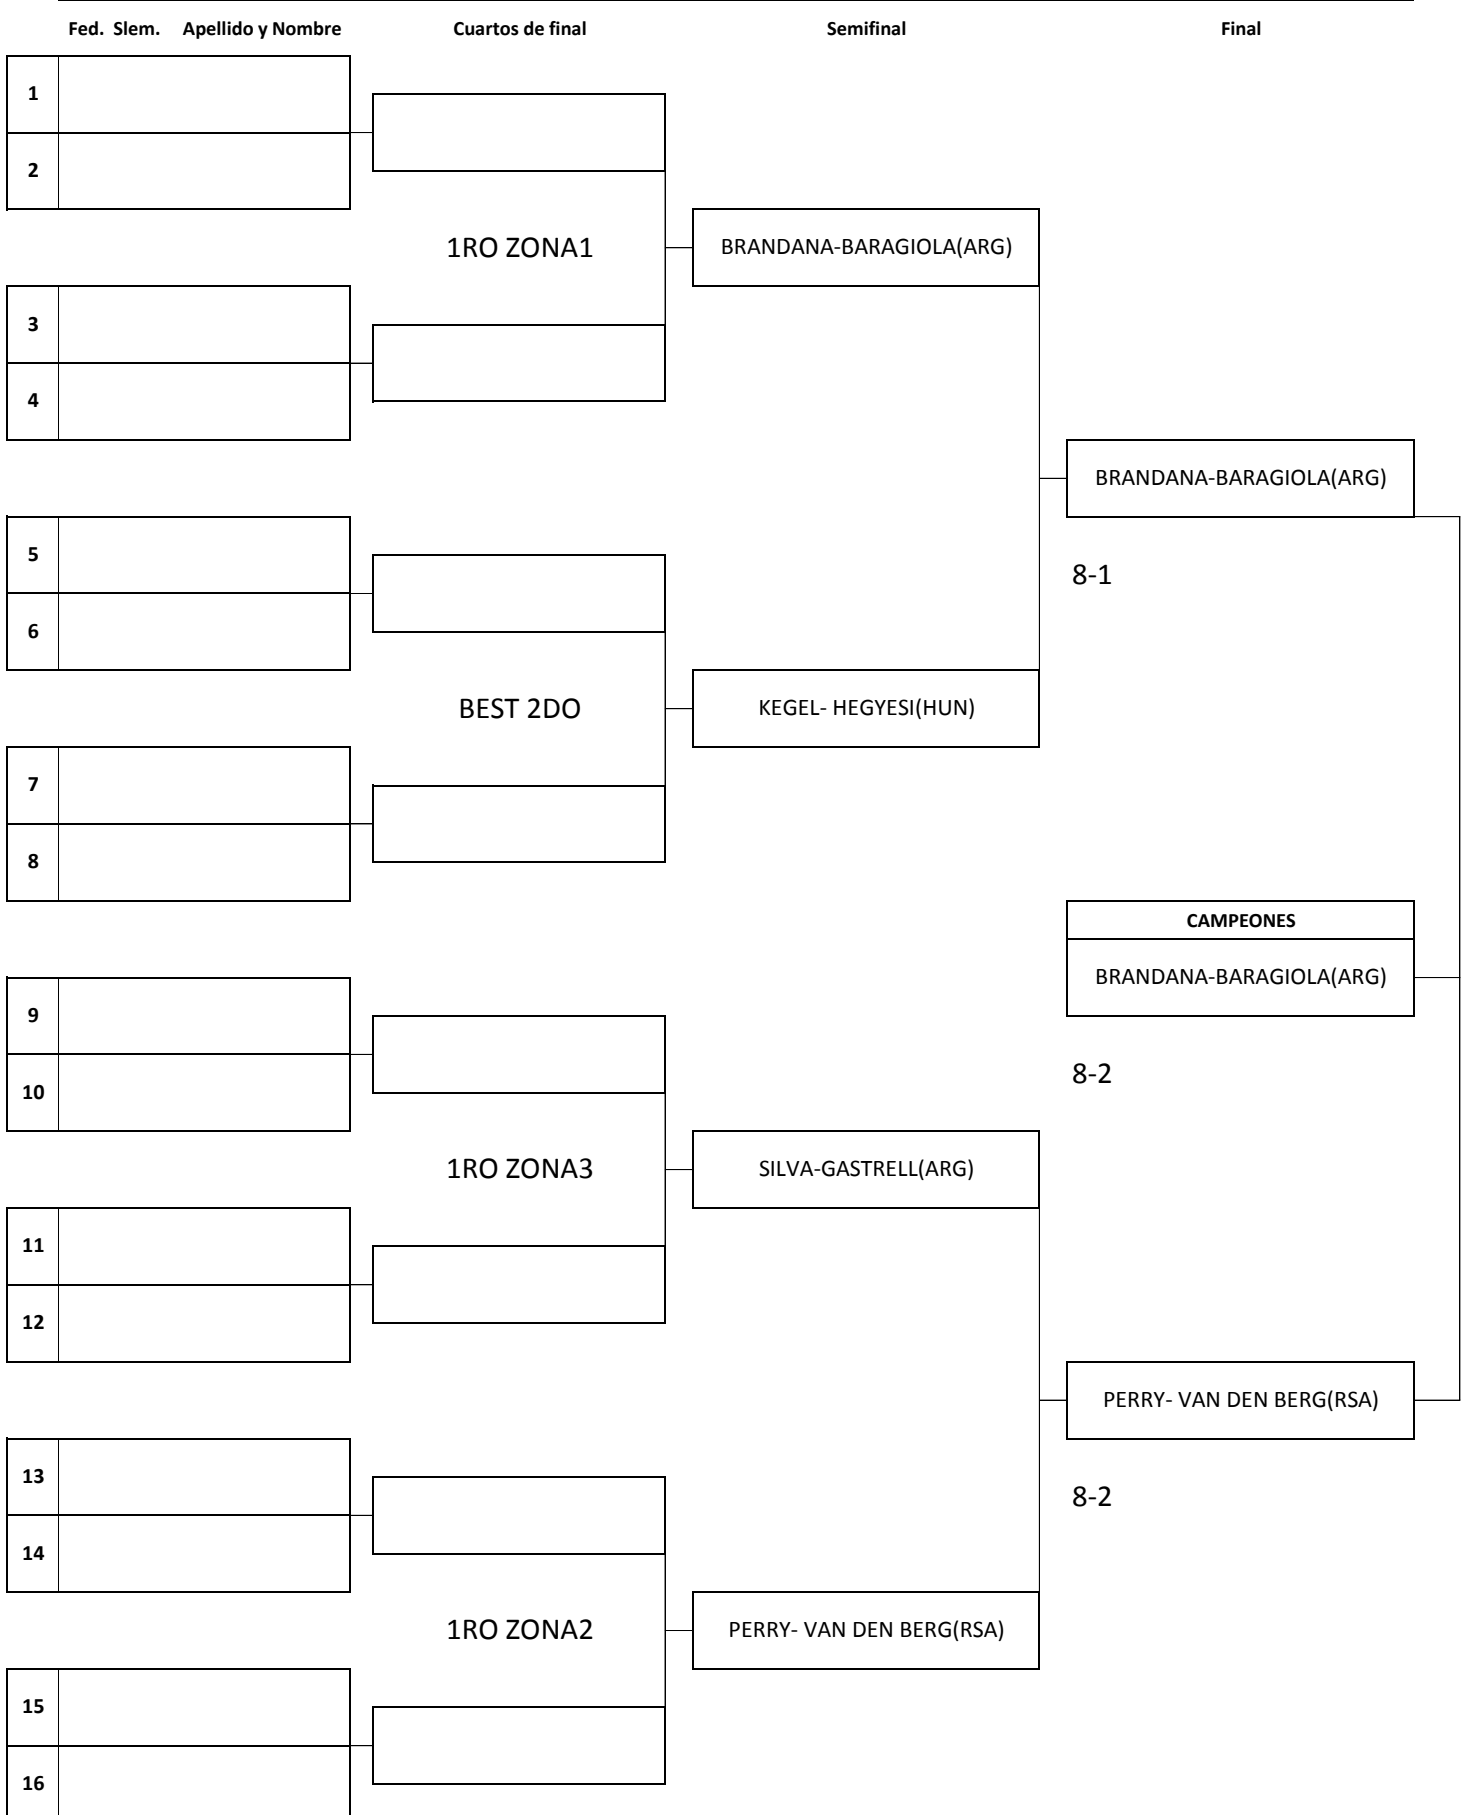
Fed. Slem. Apellido y Nombre

Cuartos de final

Semifinal

Final

1
2
1RO ZONA1
BRANDANA-BARAGIOLA(ARG)
3
4
BRANDANA-BARAGIOLA(ARG)
8-1
5
6
BEST 2DO
KEGEL- HEGYESI(HUN)
7
8
CAMPEONES
BRANDANA-BARAGIOLA(ARG)
9
8-2
10
1RO ZONA3
SILVA-GASTRELL(ARG)
11
12
PERRY- VAN DEN BERG(RSA)
13
8-2
14
1RO ZONA2
PERRY- VAN DEN BERG(RSA)
15
16